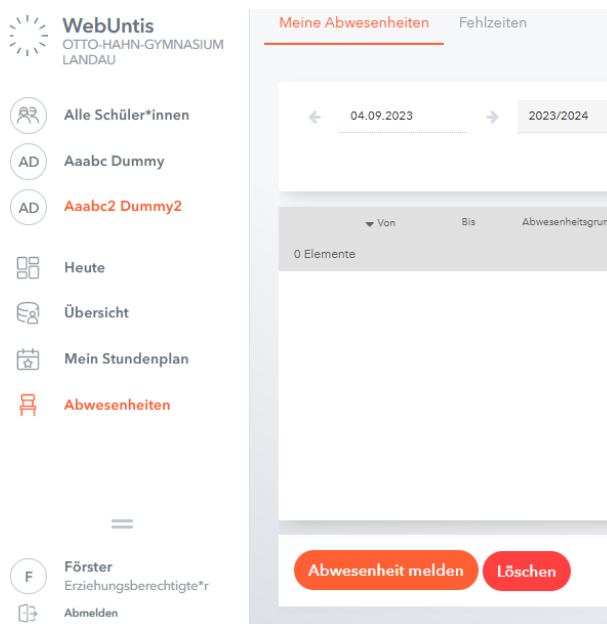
WebUntis
OTTO-HAHN-GYMNASIUM LANDAU

Alle Schüler*innen
AD Aaabc Dummy
AD Aaabc2 Dummy2
Heute
Übersicht
Mein Stundenplan
Abwesenheiten

F Förster
Erziehungsberechtigte*r
Abmelden

Meine Abwesenheiten Fehlzeiten

04.09.2023 2023/2024

| Von | Bis | Abwesenheitsgrun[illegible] |
|---|---|---|
| 0 Elemente | | |

Abwesenheit melden Löschen